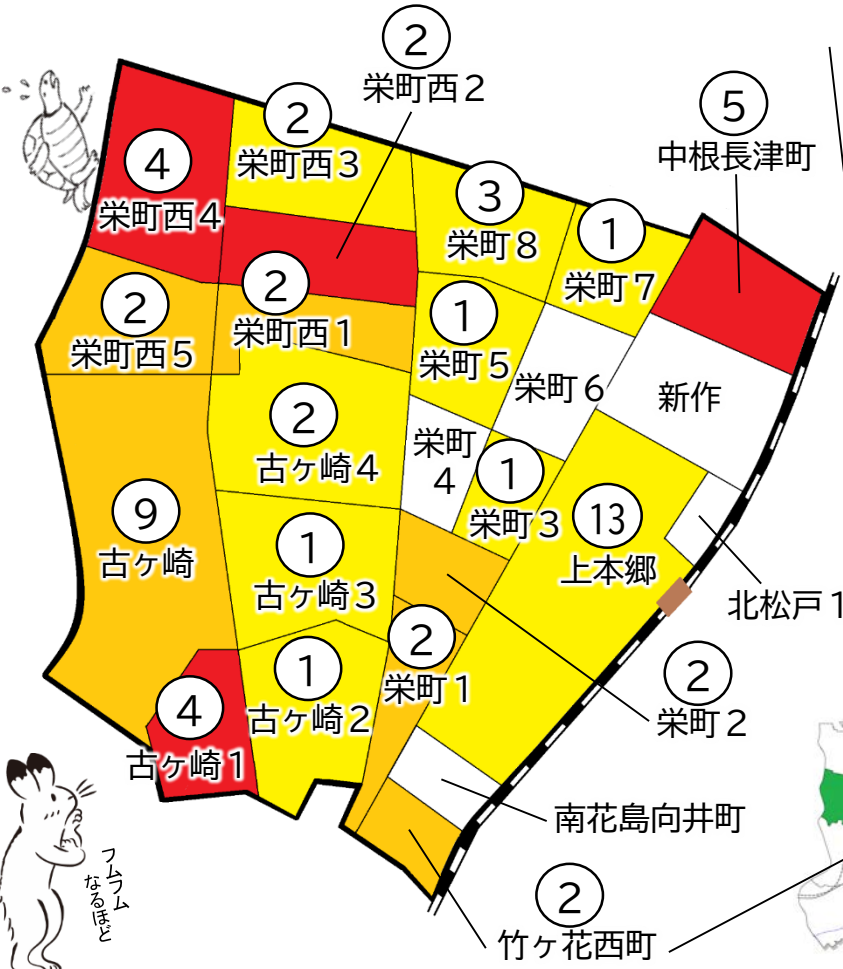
2
栄町西2

5
中根長津町

2
栄町西3

4
栄町西4

3
栄町8

1
栄町7

2
栄町西5

2
栄町西1

1
栄町5

栄町6

新作

2
古ヶ崎4

栄町
4

1
栄町3

9
古ヶ崎

1
古ヶ崎3

13
上本郷

北松戸1

2
栄町1

2
栄町2

4
古ヶ崎1

1
古ヶ崎2

南花島向井町

フムフム
なるほど

2
竹ヶ花西町